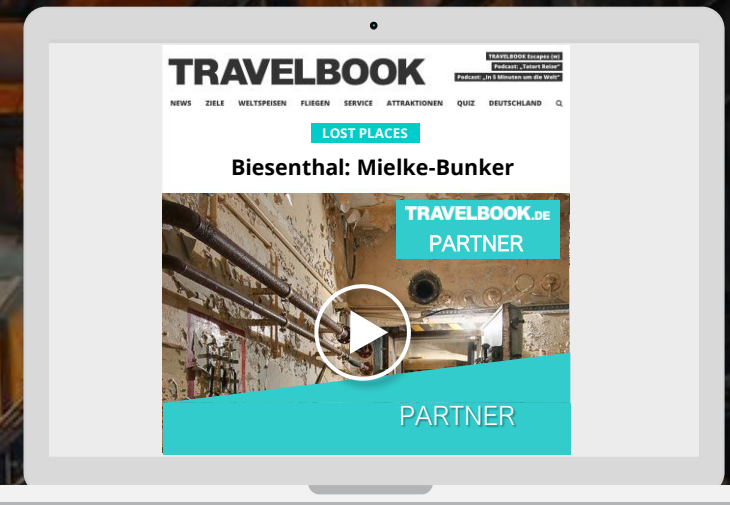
TRAVELBOOK

TRAVELBOOK Escapes (e)
Podcast: „Tatort Reise"
Podcast: „In 5 Minuten um die Welt"

NEWS ZIELE WELTSPEISEN FLIEGEN SERVICE ATTRAKTIONEN QUIZ DEUTSCHLAND

LOST PLACES

Biesenthal: Mielke-Bunker

TRAVELBOOK.DE
PARTNER

PARTNER